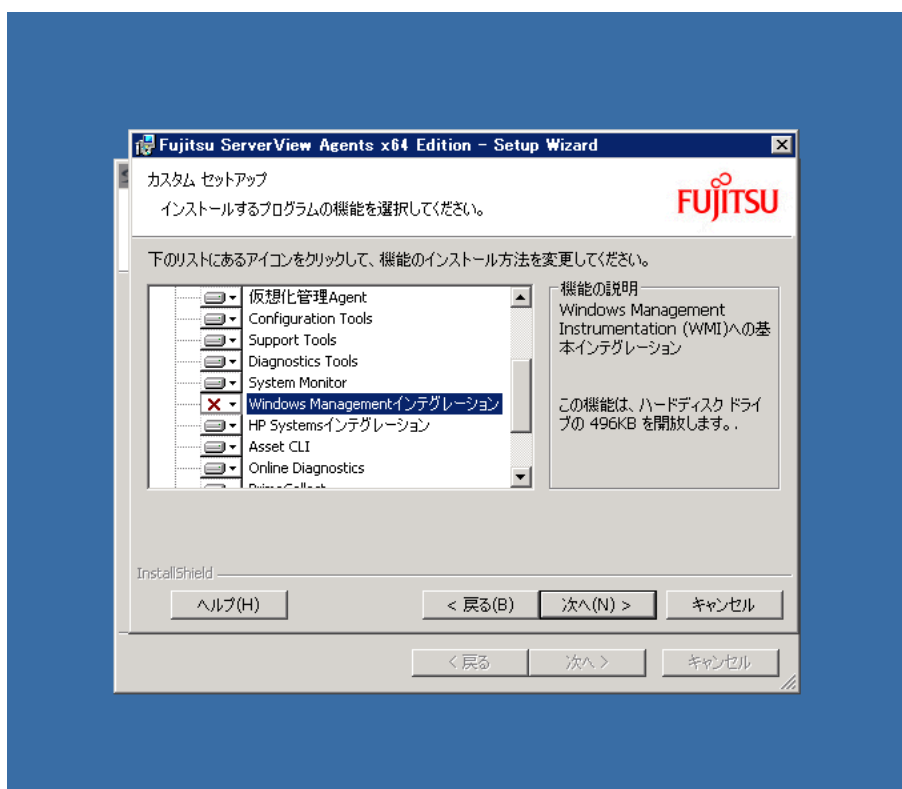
Fujitsu ServerView Agents x64 Edition - Setup Wizard

カスタム セットアップ

インストールするプログラムの機能を選択してください。

FUJITSU

下のリストにあるアイコンをクリックして、機能のインストール方法を変更してください。

仮想化管理Agent
Configuration Tools
Support Tools
Diagnostics Tools
System Monitor
Windows Managementインテグレーション
HP Systemsインテグレーション
Asset CLI
Online Diagnostics
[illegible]

機能の説明
Windows Management Instrumentation (WMI)への基本インテグレーション

この機能は、ハードディスク ドライブの 496KB を開放します。.

InstallShield

ヘルプ(H)
< 戻る(B)
次へ(N) >
キャンセル

< 戻る
次へ >
キャンセル